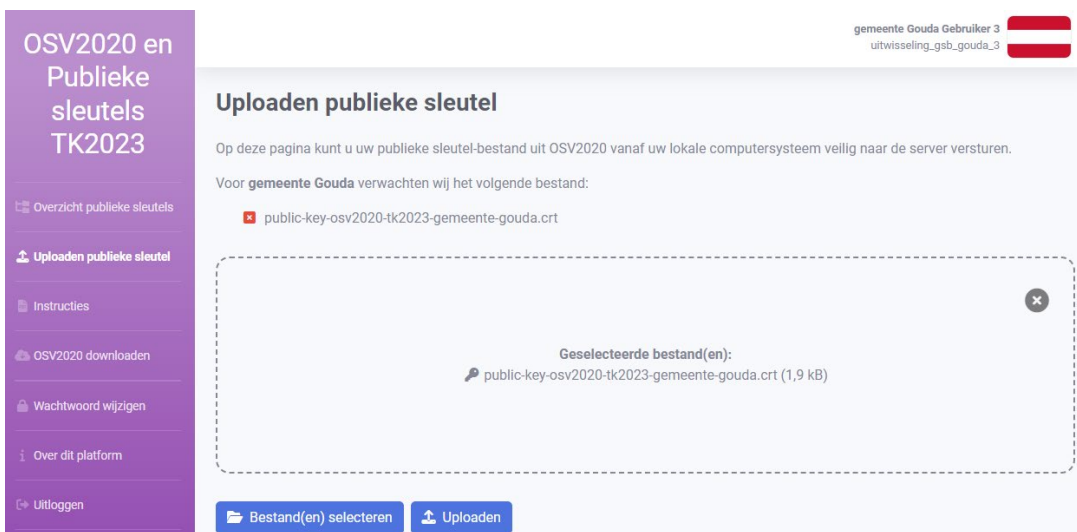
OSV2020 en Publieke sleutels TK2023

Overzicht publieke sleutels

Uploaden publieke sleutel

Instructies

OSV2020 downloaden

Wachtwoord wijzigen

Over dit platform

Uitloggen

gemeente Gouda Gebruiker 3
uitwisseling_gsb_gouda_3

Uploaden publieke sleutel

Op deze pagina kunt u uw publieke sleutel-bestand uit OSV2020 vanaf uw lokale computersysteem veilig naar de server versturen.

Voor **gemeente Gouda** verwachten wij het volgende bestand:

public-key-osv2020-tk2023-gemeente-gouda.crt

Geselecteerde bestand(en):
public-key-osv2020-tk2023-gemeente-gouda.crt (1,9 kB)

Bestand(en) selecteren

Uploaden